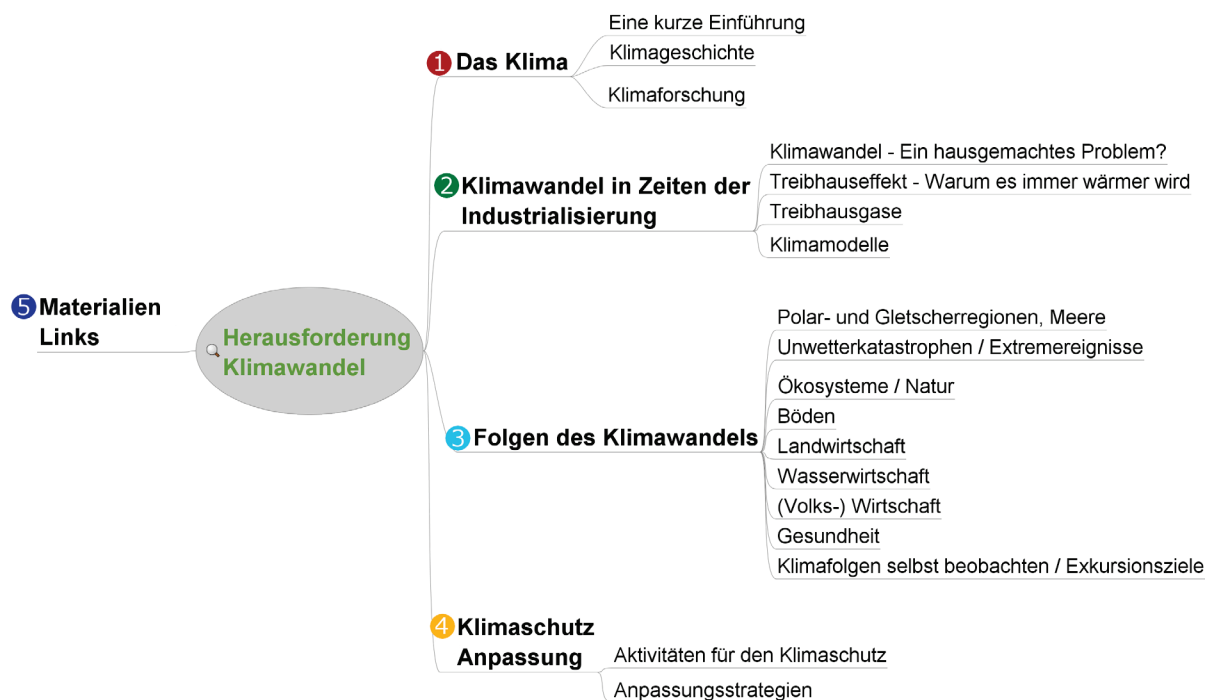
Herausforderung Klimawandel

1 Das Klima
Eine kurze Einführung
Klimageschichte
Klimaforschung

2 Klimawandel in Zeiten der Industrialisierung
Klimawandel - Ein hausgemachtes Problem?
Treibhauseffekt - Warum es immer wärmer wird
Treibhausgase
Klimamodelle

3 Folgen des Klimawandels
Polar- und Gletscherregionen, Meere
Unwetterkatastrophen / Extremereignisse
Ökosysteme / Natur
Böden
Landwirtschaft
Wasserwirtschaft
(Volks-) Wirtschaft
Gesundheit
Klimafolgen selbst beobachten / Exkursionsziele

4 Klimaschutz Anpassung
Aktivitäten für den Klimaschutz
Anpassungsstrategien

5 Materialien Links